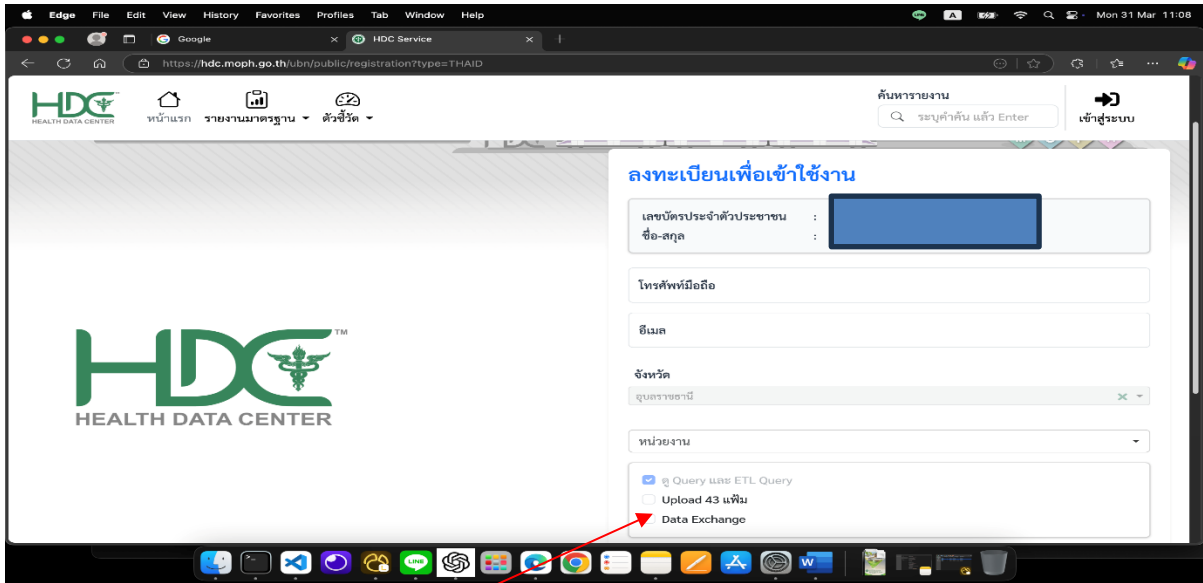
Edge File Edit View History Favorites Profiles Tab Window Help

Mon 31 Mar 11:08

Google

HDC Service

https://hdc.moph.go.th/ubn/public/registration?type=THAID

HDC HEALTH DATA CENTER

หน้าแรก

รายงานมาตรฐาน

ตัวชี้วัด

ค้นหารายงาน

ระบุคำค้น แล้ว Enter

เข้าสู่ระบบ

ลงทะเบียนเพื่อเข้าใช้งาน

เลขบัตรประจำตัวประชาชน :

ชื่อ-สกุล :

โทรศัพท์มือถือ

อีเมล

จังหวัด

อุบลราชธานี

หน่วยงาน

ดู Query และ ETL Query

Upload 43 แฟ้ม

Data Exchange

HDC™ HEALTH DATA CENTER